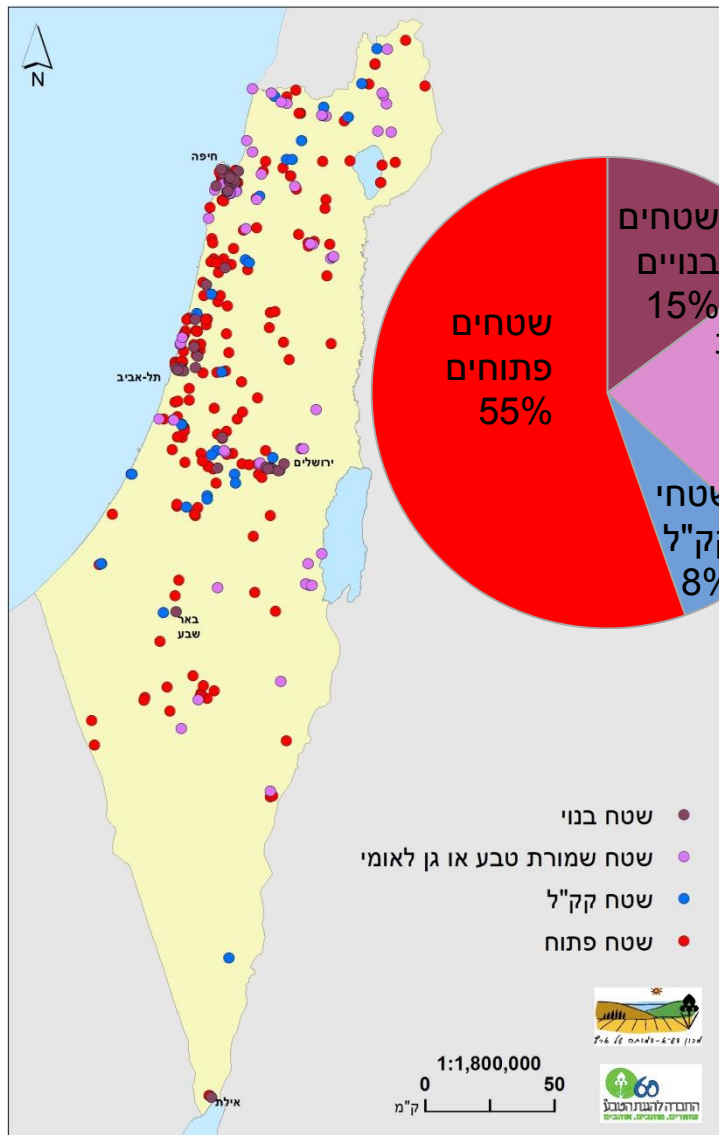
N

חיפה

תל-אביב

ירושלים

באר שבע

אילת

שטחים פתוחים 55%

שטחים בנויים 15%

שטחי קק"ל 8%

שטח בנוי

שטח שמורת טבע או גן לאומי

שטח קק"ל

שטח פתוח

1:1,800,000

0 50 ק"מ

מכון דש"א - נופים של אמת

60 החברה להגנת הטבע